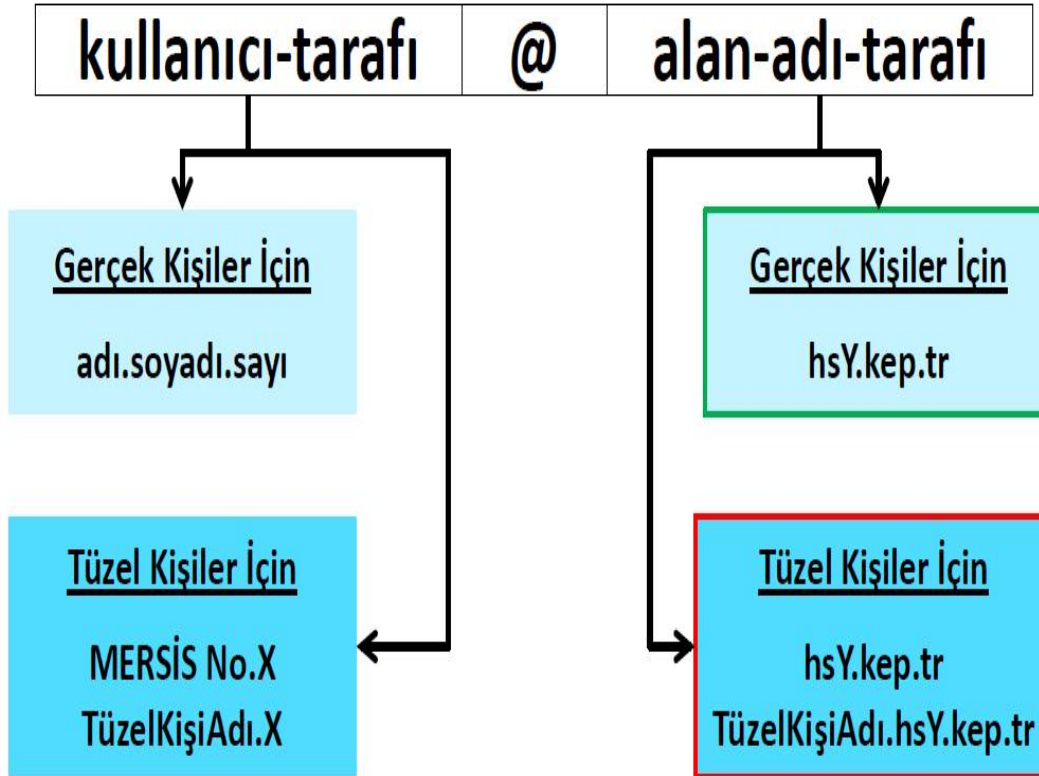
| kullanıcı-tarafı | @ | alan-adı-tarafı |
|---|---|---|

Gerçek Kişiler İçin
adı.soyadı.sayı

Tüzel Kişiler İçin
MERSİS No.X
TüzelKişiAdı.X

Gerçek Kişiler İçin
hsY.kep.tr

Tüzel Kişiler İçin
hsY.kep.tr
TüzelKişiAdı.hsY.kep.tr